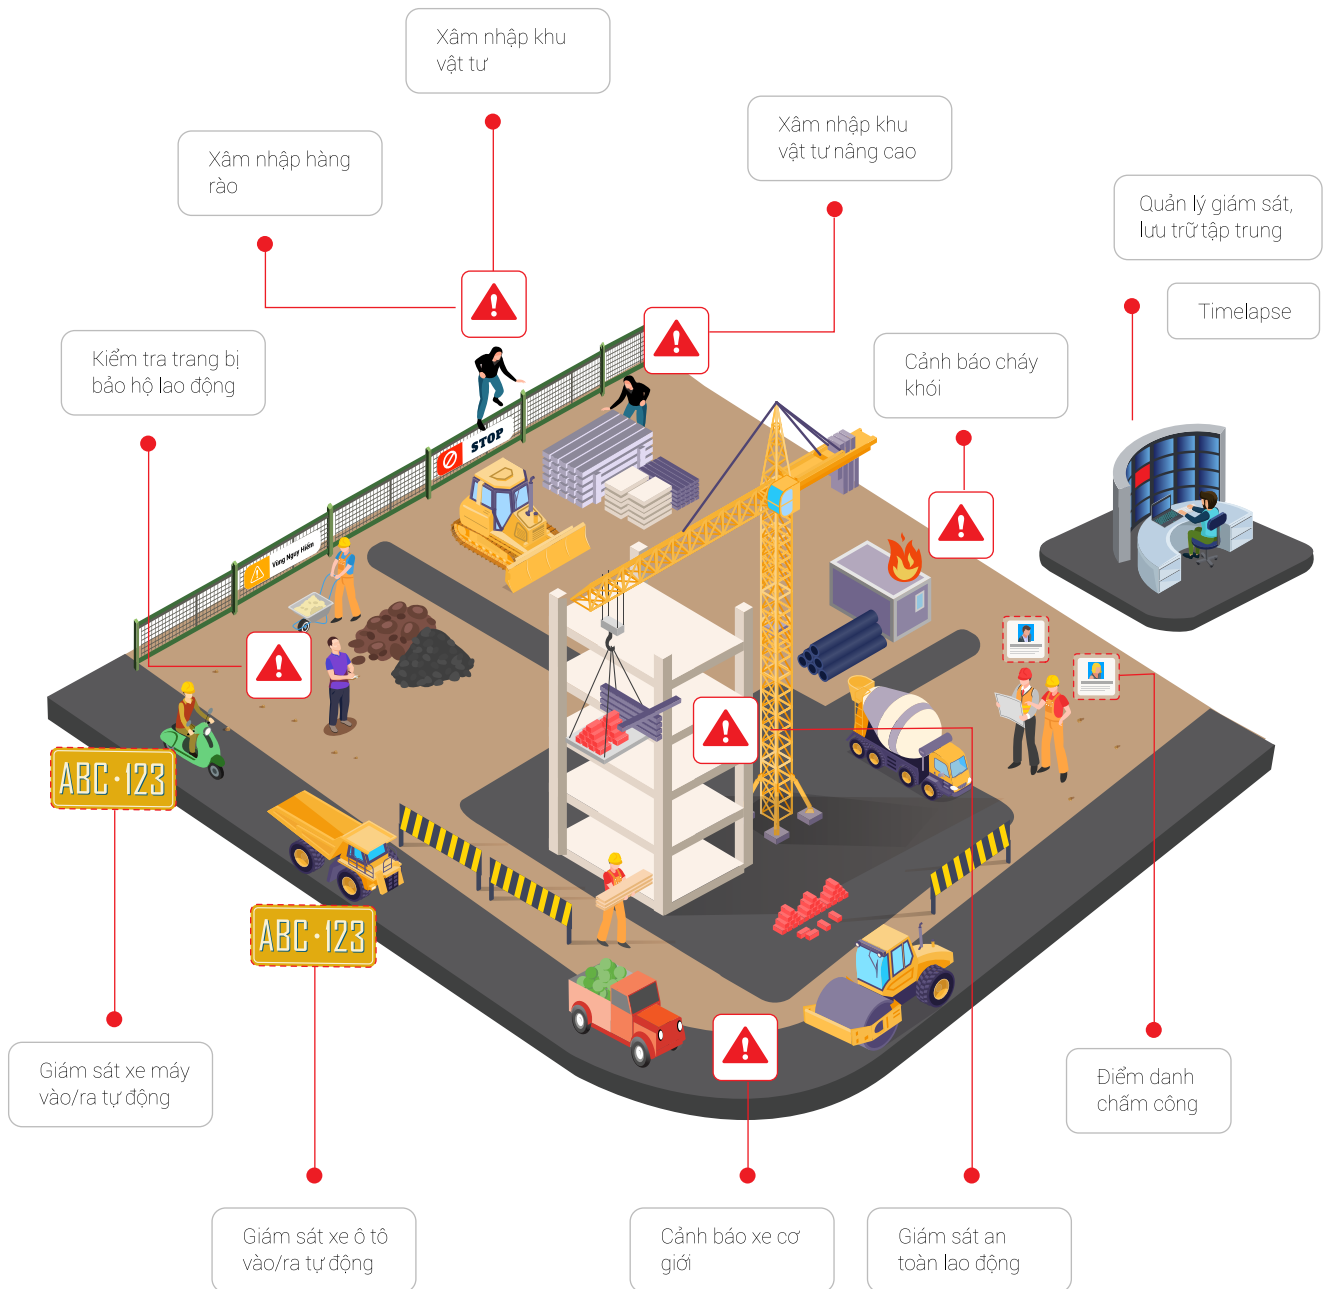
Xâm nhập khu vật tư

Xâm nhập hàng rào

Xâm nhập khu vật tư nâng cao

Quản lý giám sát, lưu trữ tập trung

Timelapse

Kiểm tra trang bị bảo hộ lao động

Cảnh báo cháy khói

STOP

Vùng Nguy Hiểm

ABC·123

ABC·123

Giám sát xe máy vào/ra tự động

Điểm danh chấm công

Giám sát xe ô tô vào/ra tự động

Cảnh báo xe cơ giới

Giám sát an toàn lao động